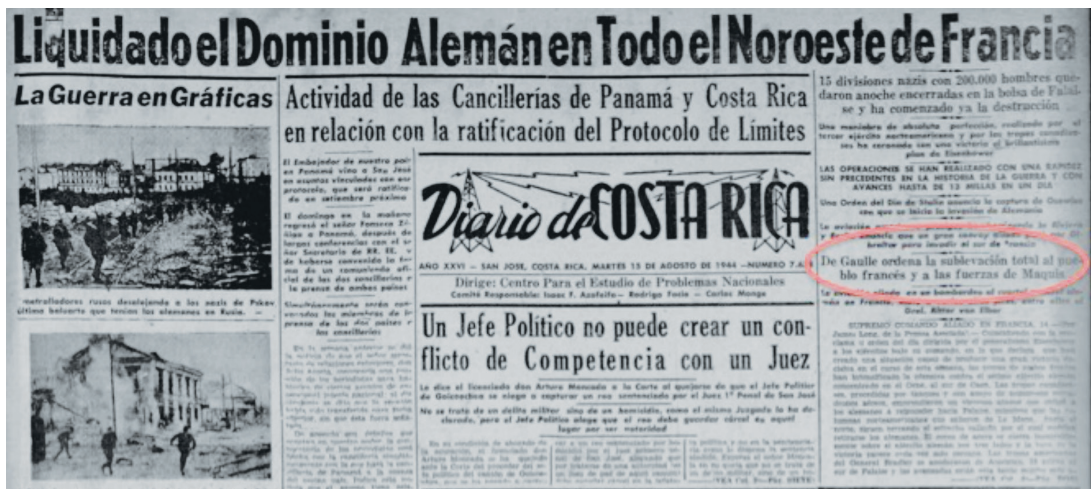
Liquidado el Dominio Alemán en Todo el Noroeste de Francia

La Guerra en Gráficas

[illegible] ametralladores rusos desalojando a los nazis de Pskov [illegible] último baluarte que tenían los alemanes en Rusia. —

Actividad de las Cancillerías de Panamá y Costa Rica en relación con la ratificación del Protocolo de Límites

El Embajador de nuestro país en Panamá vino a San José en asuntos relacionados con ese protocolo, que será ratificado en setiembre próximo

El domingo en la mañana regresó el señor Fonseca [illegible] a Panamá, después de largas conferencias con el señor Secretario de RR. EE. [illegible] se habría convenido la forma de un comunicado oficial de las dos cancillerías a la prensa de ambos países

Simultáneamente serán convocados los miembros de la prensa de los dos países a las cancillerías

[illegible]

Diario de COSTA RICA

AÑO XXVI — SAN JOSE, COSTA RICA, MARTES 15 DE AGOSTO DE 1944 —NUMERO 7.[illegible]

Dirige: Centro Para el Estudio de Problemas Nacionales
Comité Responsable: Isaac F. Azofeifa— Rodrigo Facio — Carlos Monge

Un Jefe Político no puede crear un conflicto de Competencia con un Juez

Lo dice el Licenciado don Arturo Moncada a la Corte al quejarse de que el Jefe Político de Goicoechea se niega a capturar un reo sentenciado por el Juez 1° Penal de San José

No se trata de un delito militar sino de un homicidio, como el mismo Juzgado lo ha declarado, pero el Jefe Político alega que el reo debe guardar cárcel en aquel lugar por ser notoriedad

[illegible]

15 divisiones nazis con 200.000 hombres quedaron anoche encerradas en la bolsa de Falaise y ha comenzado ya la destrucción

Una maniobra de absoluta perfección, realizada por el tercer ejército norteamericano y por las tropas canadienses ha coronado con una victoria el brillantísimo plan de Eisenhower

LAS OPERACIONES SE HAN REALIZADO CON UNA RAPIDEZ SIN PRECEDENTES EN LA HISTORIA DE LA GUERRA Y CON AVANCES HASTA DE 15 MILLAS EN UN DIA

Una Orden del Día de Stalin anuncia la captura de Osovitz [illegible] que se inicia la invasión de Alemania

La aviación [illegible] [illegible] que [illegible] Gibraltar para invadir el sur de Francia

De Gaulle ordena la sublevación total al pueblo francés y a las fuerzas de Maquis

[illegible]

Gral. Eisenhower

SUPREMO COMANDO ALIADO EN FRANCIA, 14 — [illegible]